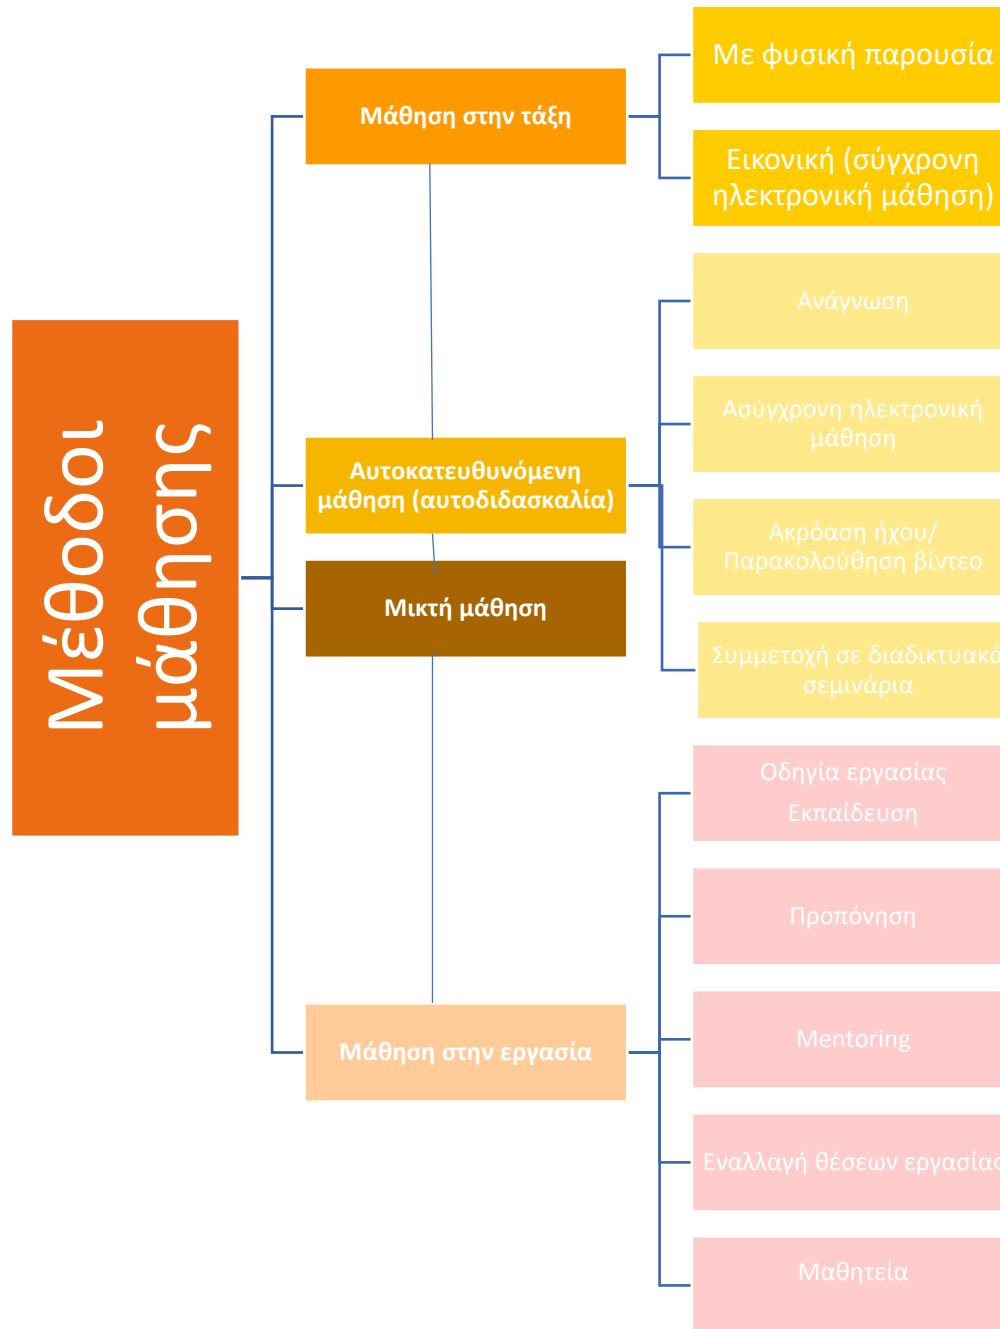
Μέθοδοι μάθησης

Μάθηση στην τάξη

Με φυσική παρουσία

Εικονική (σύγχρονη ηλεκτρονική μάθηση)

Αυτοκατευθυνόμενη μάθηση (αυτοδιδασκαλία)

Ανάγνωση

Ασύγχρονη ηλεκτρονική μάθηση

Ακρόαση ήχου/ Παρακολούθηση βίντεο

Συμμετοχή σε διαδικτυακ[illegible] σεμινάρια

Μικτή μάθηση

Μάθηση στην εργασία

Οδηγία εργασίας Εκπαίδευση

Προπόνηση

Mentoring

Εναλλαγή θέσεων εργασία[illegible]

Μαθητεία